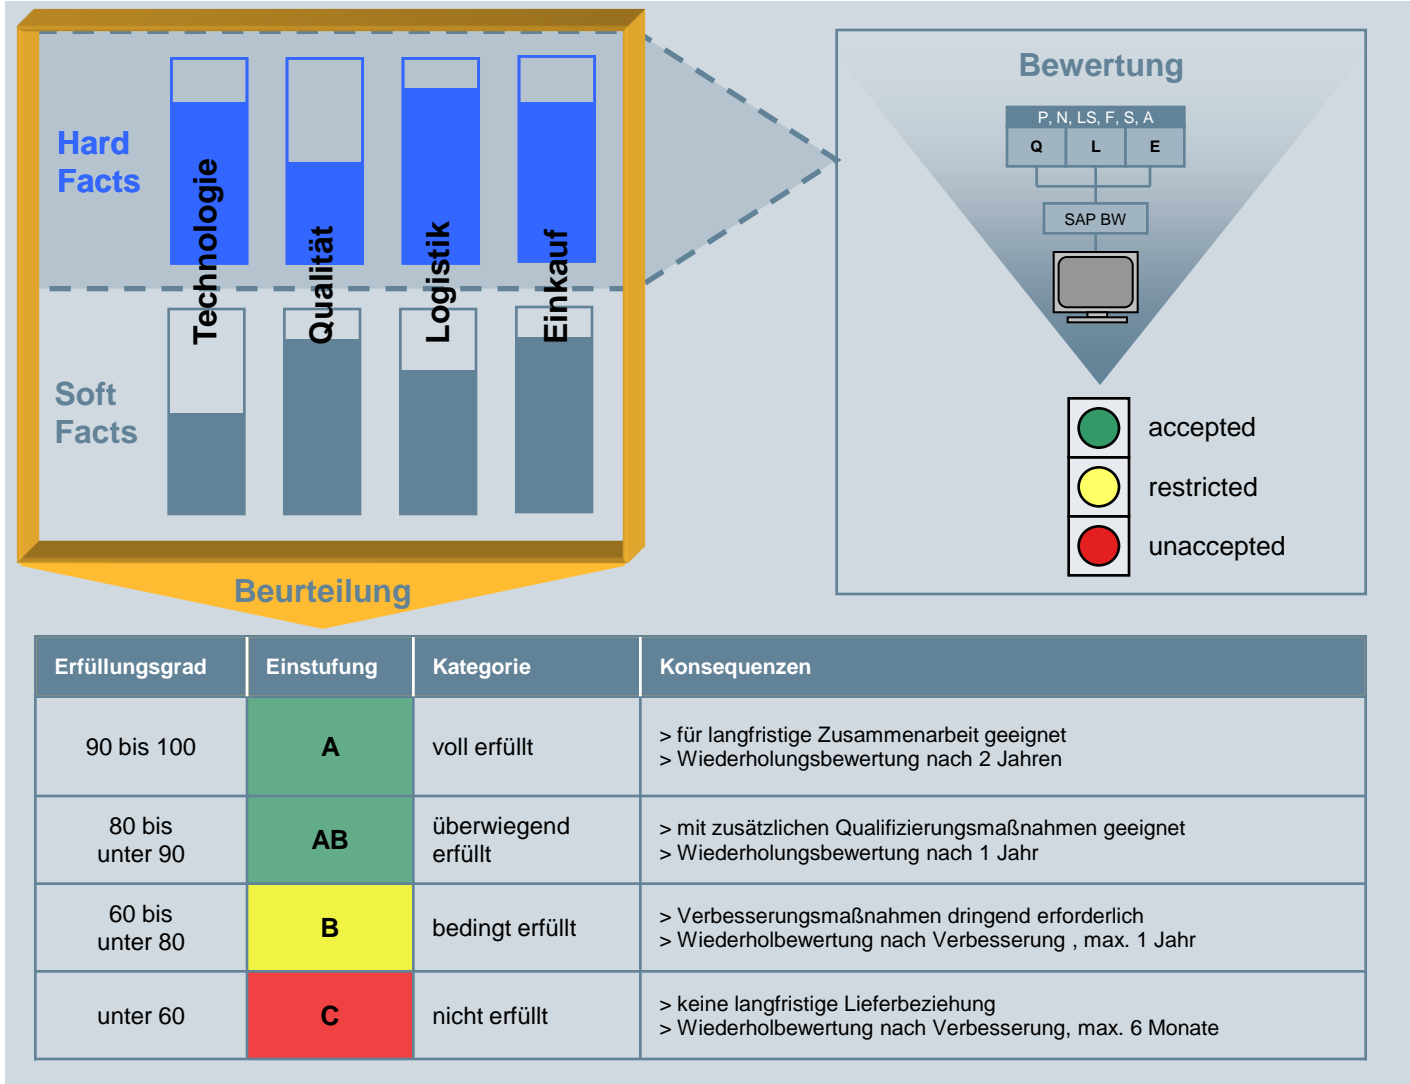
Hard Facts

Technologie

Qualität

Logistik

Einkauf

Soft Facts

Beurteilung

Bewertung

P, N, LS, F, S, A

| Q | L | E |
|---|---|---|

SAP BW

accepted

restricted

unaccepted

| Erfüllungsgrad | Einstufung | Kategorie | Konsequenzen |
|---|---|---|---|
| 90 bis 100 | A | voll erfüllt | > für langfristige Zusammenarbeit geeignet > Wiederholungsbewertung nach 2 Jahren |
| 80 bis unter 90 | AB | überwiegend erfüllt | > mit zusätzlichen Qualifizierungsmaßnahmen geeignet > Wiederholungsbewertung nach 1 Jahr |
| 60 bis unter 80 | B | bedingt erfüllt | > Verbesserungsmaßnahmen dringend erforderlich > Wiederholbewertung nach Verbesserung , max. 1 Jahr |
| unter 60 | C | nicht erfüllt | > keine langfristige Lieferbeziehung > Wiederholbewertung nach Verbesserung, max. 6 Monate |